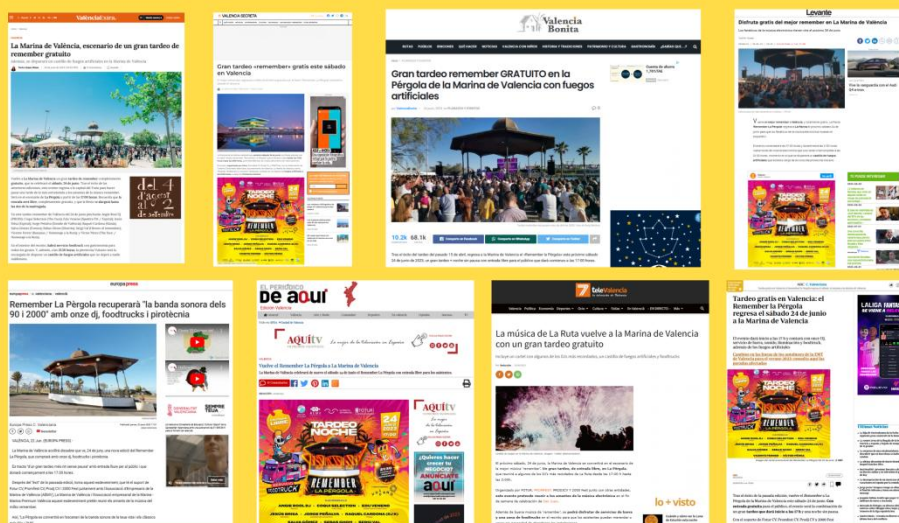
ValenciaPlaza

La Marina de València, escenario de un gran tardeo de remember gratuito

VALENCIA SECRETA

Gran tardeo «remember» gratis este sábado en Valencia

Valencia Bonita

Gran tardeo remember GRATUITO en la Pérgola de la Marina de Valencia con fuegos artificiales

Levante

Disfruta gratis del mejor remember en la Marina de València

europa press

Remember La Pèrgola recuperarà "la banda sonora dels 90 i 2000" amb onze dj, foodtrucks i pirotècnia

EL PERIÓDICO de aquí

AQUÍ tv

Vuelve el Remember La Pérgola a La Marina de Valencia

TARDEO REMEMBER LA PÉRGOLA

teleValencia

La música de La Ruta vuelve a la Marina de Valencia con un gran tardeo gratuito

lo + visto

Tardeo gratis en Valencia: el Remember la Pérgola regresa el sábado 24 de junio a la Marina de Valencia

LALIGA